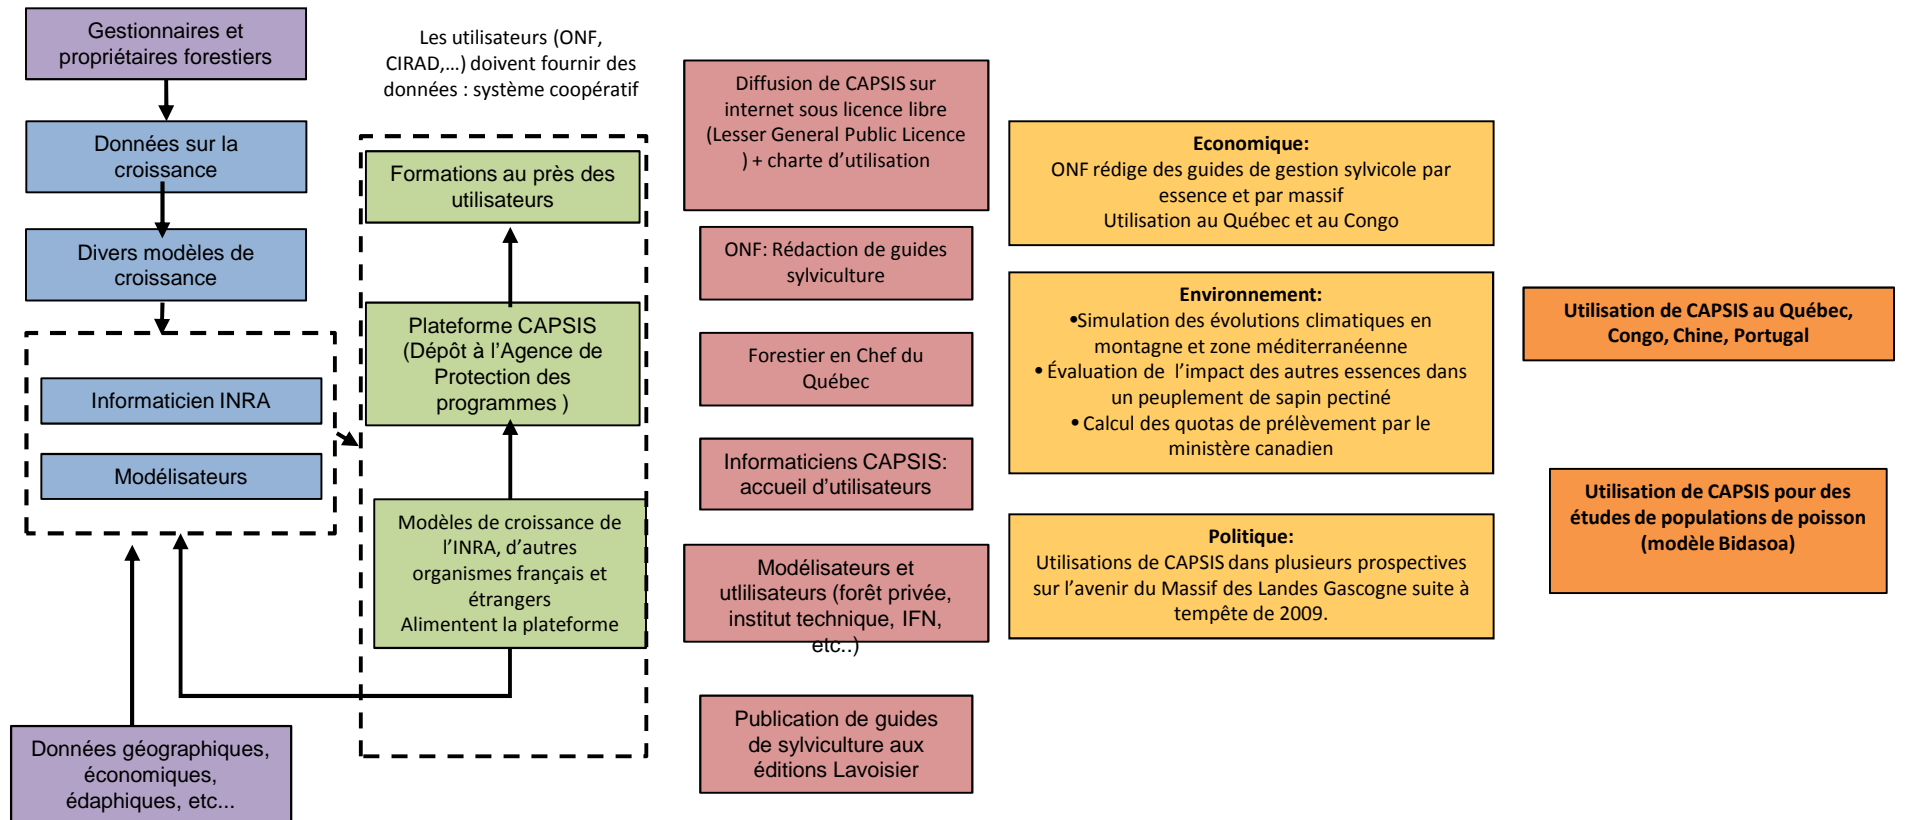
Gestionnaires et propriétaires forestiers

Données sur la croissance

Divers modèles de croissance

Informaticien INRA

Modélisateurs

Données géographiques, économiques, édaphiques, etc...

Les utilisateurs (ONF, CIRAD,...) doivent fournir des données : système coopératif

Formations au près des utilisateurs

Plateforme CAPSIS (Dépôt à l'Agence de Protection des programmes )

Modèles de croissance de l'INRA, d'autres organismes français et étrangers Alimentent la plateforme

Diffusion de CAPSIS sur internet sous licence libre (Lesser General Public Licence ) + charte d'utilisation

ONF: Rédaction de guides sylviculture

Forestier en Chef du Québec

Informaticiens CAPSIS: accueil d'utilisateurs

Modélisateurs et utlilisateurs (forêt privée, institut technique, IFN, etc..)

Publication de guides de sylviculture aux éditions Lavoisier

Economique:
ONF rédige des guides de gestion sylvicole par essence et par massif
Utilisation au Québec et au Congo

Environnement:
•Simulation des évolutions climatiques en montagne et zone méditerranéenne
• Évaluation de l'impact des autres essences dans un peuplement de sapin pectiné
• Calcul des quotas de prélèvement par le ministère canadien

Politique:
Utilisations de CAPSIS dans plusieurs prospectives sur l'avenir du Massif des Landes Gascogne suite à tempête de 2009.

Utilisation de CAPSIS au Québec, Congo, Chine, Portugal

Utilisation de CAPSIS pour des études de populations de poisson (modèle Bidasoa)